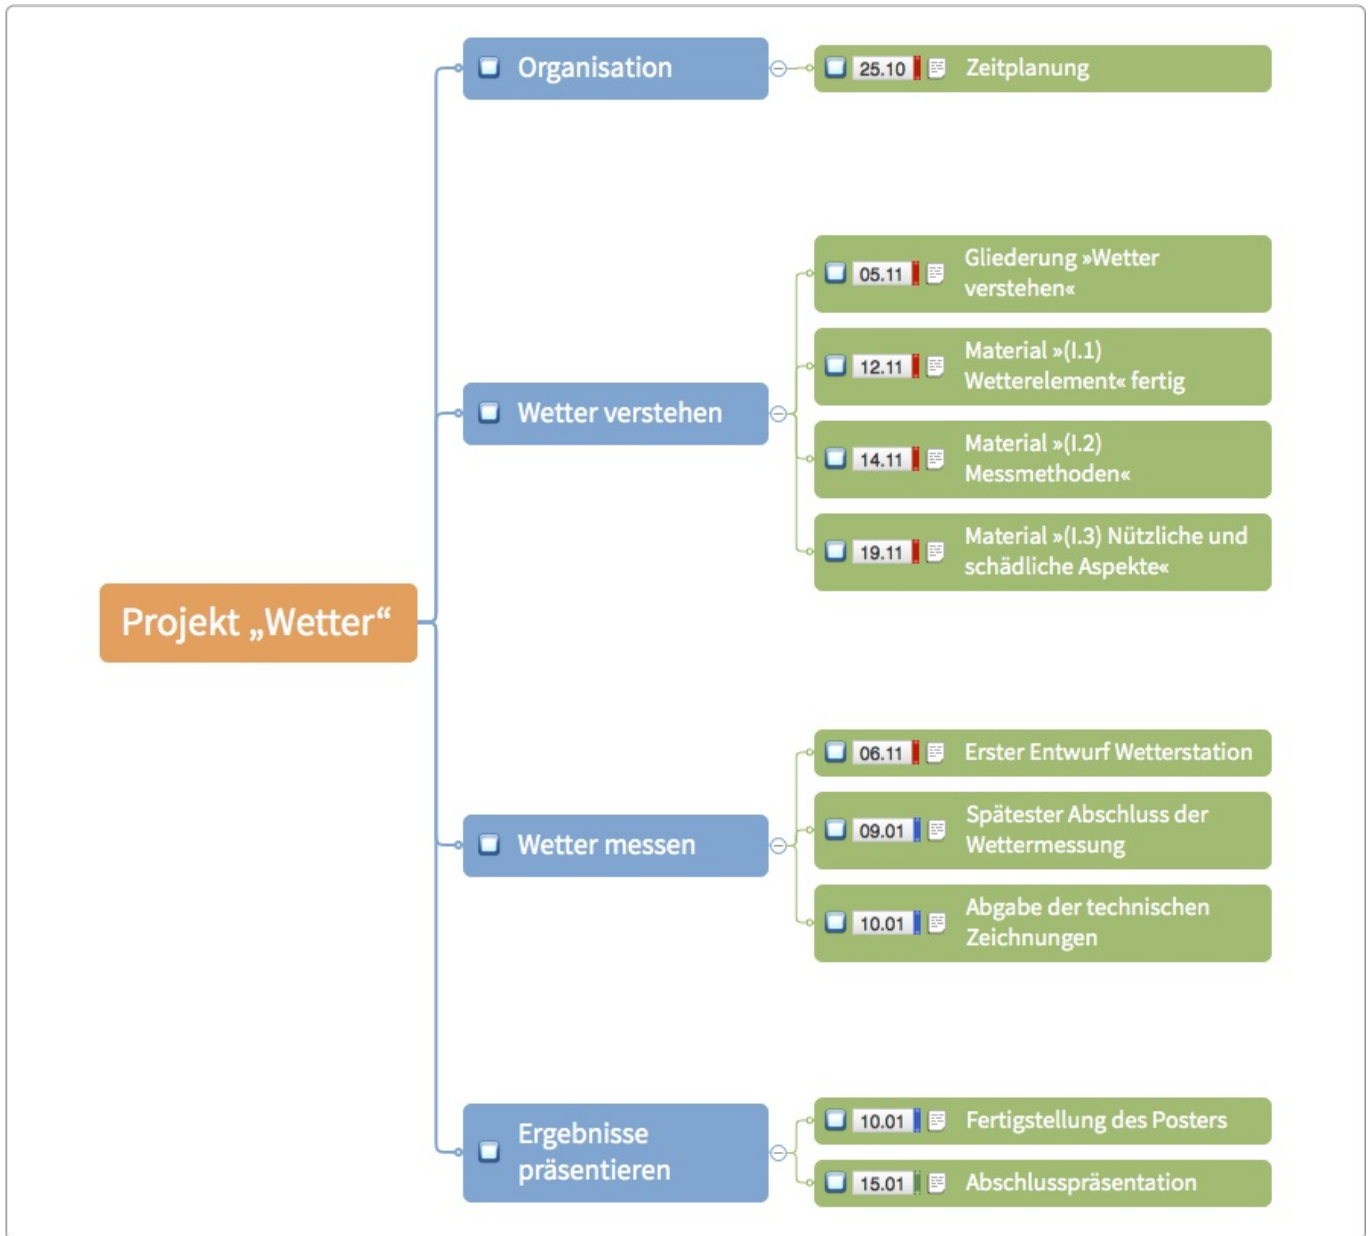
Projekt „Wetter“

Organisation

25.10 Zeitplanung

Wetter verstehen

05.11 Gliederung »Wetter verstehen«

12.11 Material »(I.1) Wetterelement« fertig

14.11 Material »(I.2) Messmethoden«

19.11 Material »(I.3) Nützliche und schädliche Aspekte«

Wetter messen

06.11 Erster Entwurf Wetterstation

09.01 Spätester Abschluss der Wettermessung

10.01 Abgabe der technischen Zeichnungen

Ergebnisse präsentieren

10.01 Fertigstellung des Posters

15.01 Abschlusspräsentation